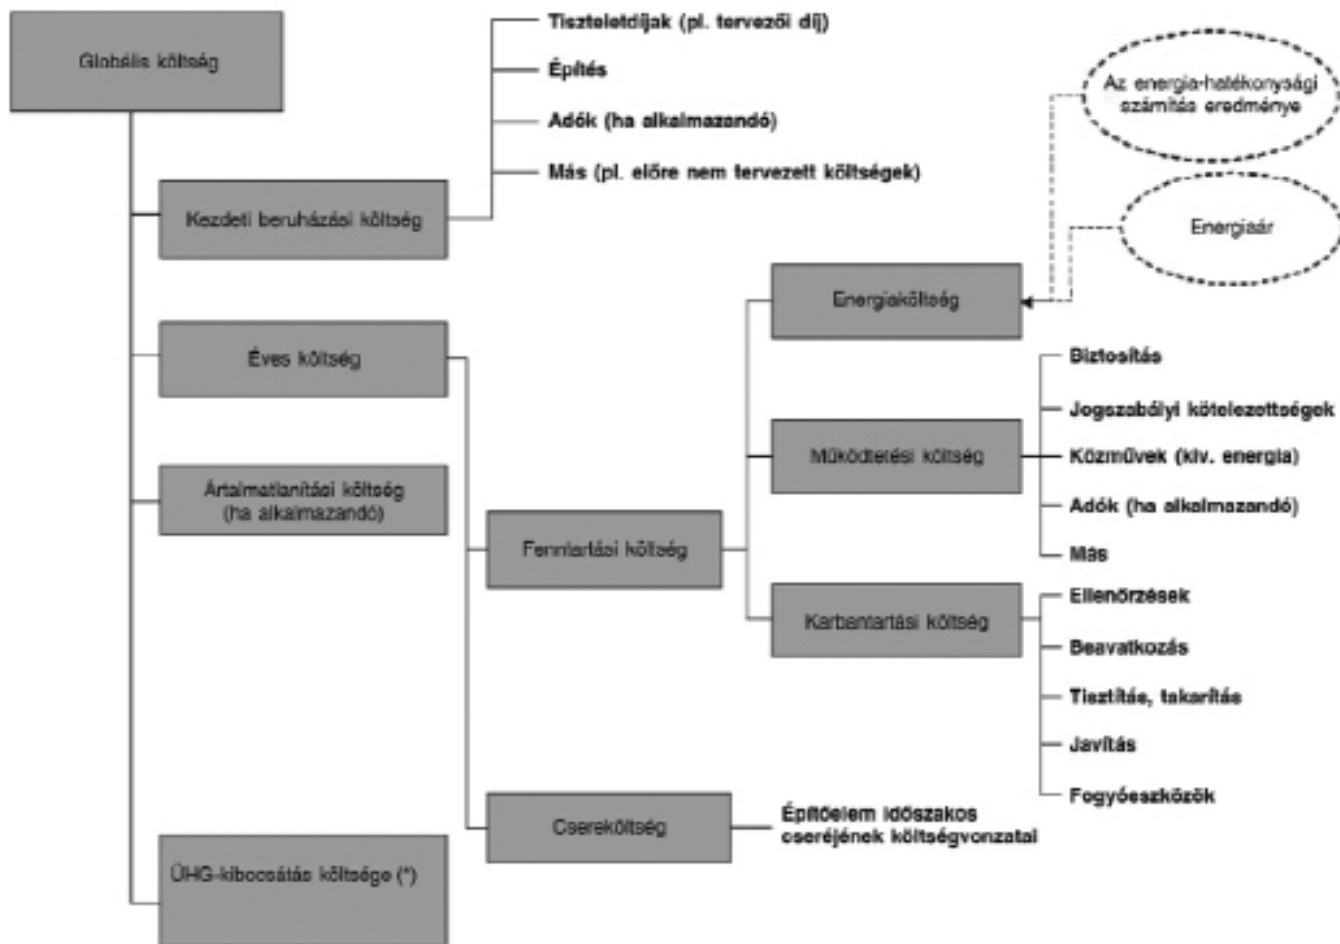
Globális költség

Tiszteletdíjak (pl. tervezői díj)

Építés

Adók (ha alkalmazandó)

Más (pl. előre nem tervezett költségek)

Kezdeti beruházási költség

Az energia-hatékonysági számítás eredménye

Energiaár

Energiaköltség

Éves költség

Biztosítás

Jogszabályi kötelezettségek

Működtetési költség

Közművek (kiv. energia)

Ártalmatlanítási költség (ha alkalmazandó)

Adók (ha alkalmazandó)

Fenntartási költség

Más

Ellenőrzések

Karbantartási költség

Beavatkozás

Tisztítás, takarítás

Javítás

Fogyóeszközök

Cserekö ltség

Építőelem időszakos cseréjének költségvonzatai

ÜHG-kibocsátás költsége (*)